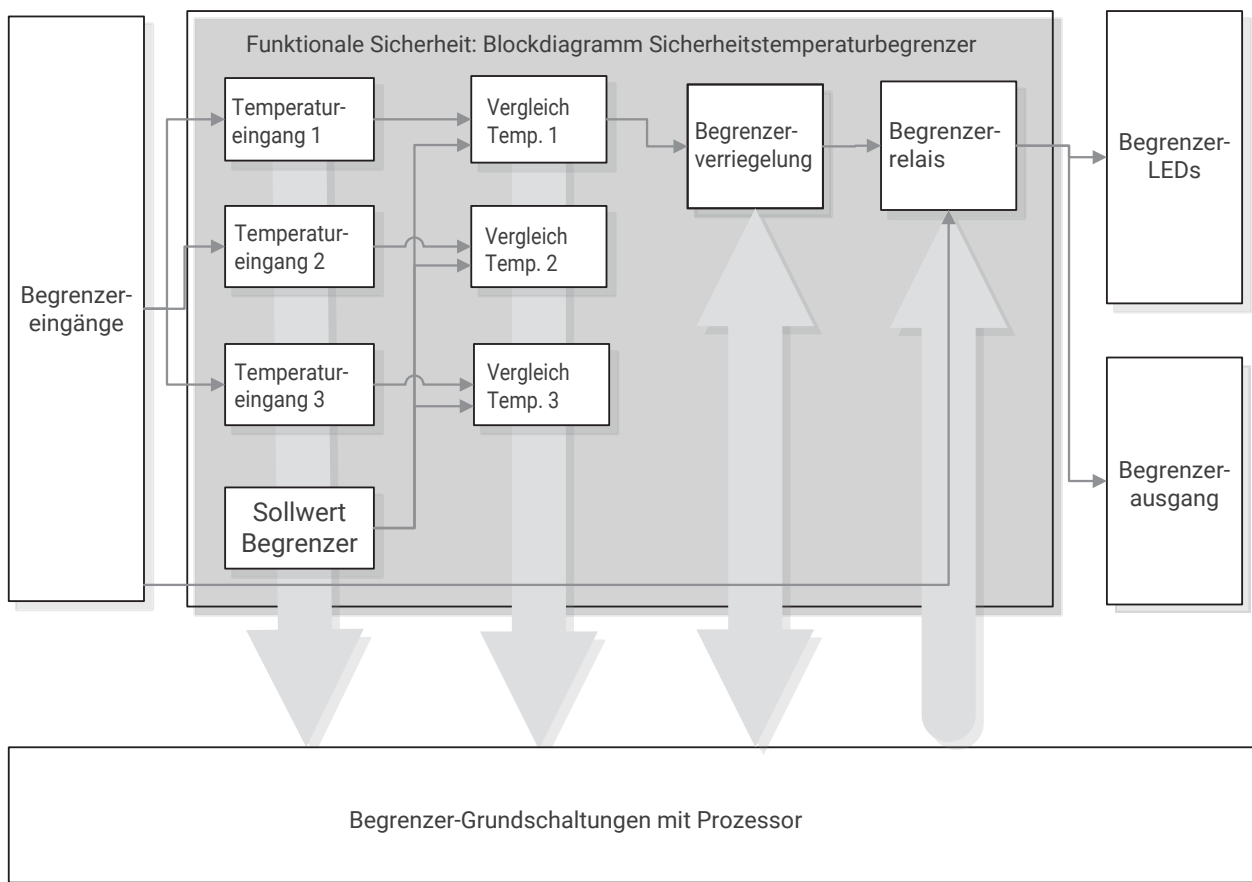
Begrenzereingänge

Funktionale Sicherheit: Blockdiagramm Sicherheitstemperaturbegrenzer

Temperatureingang 1

Temperatureingang 2

Temperatureingang 3

Sollwert Begrenzer

Vergleich Temp. 1

Vergleich Temp. 2

Vergleich Temp. 3

Begrenzerverriegelung

Begrenzerrelais

Begrenzer-LEDs

Begrenzerausgang

Begrenzer-Grundschaltungen mit Prozessor